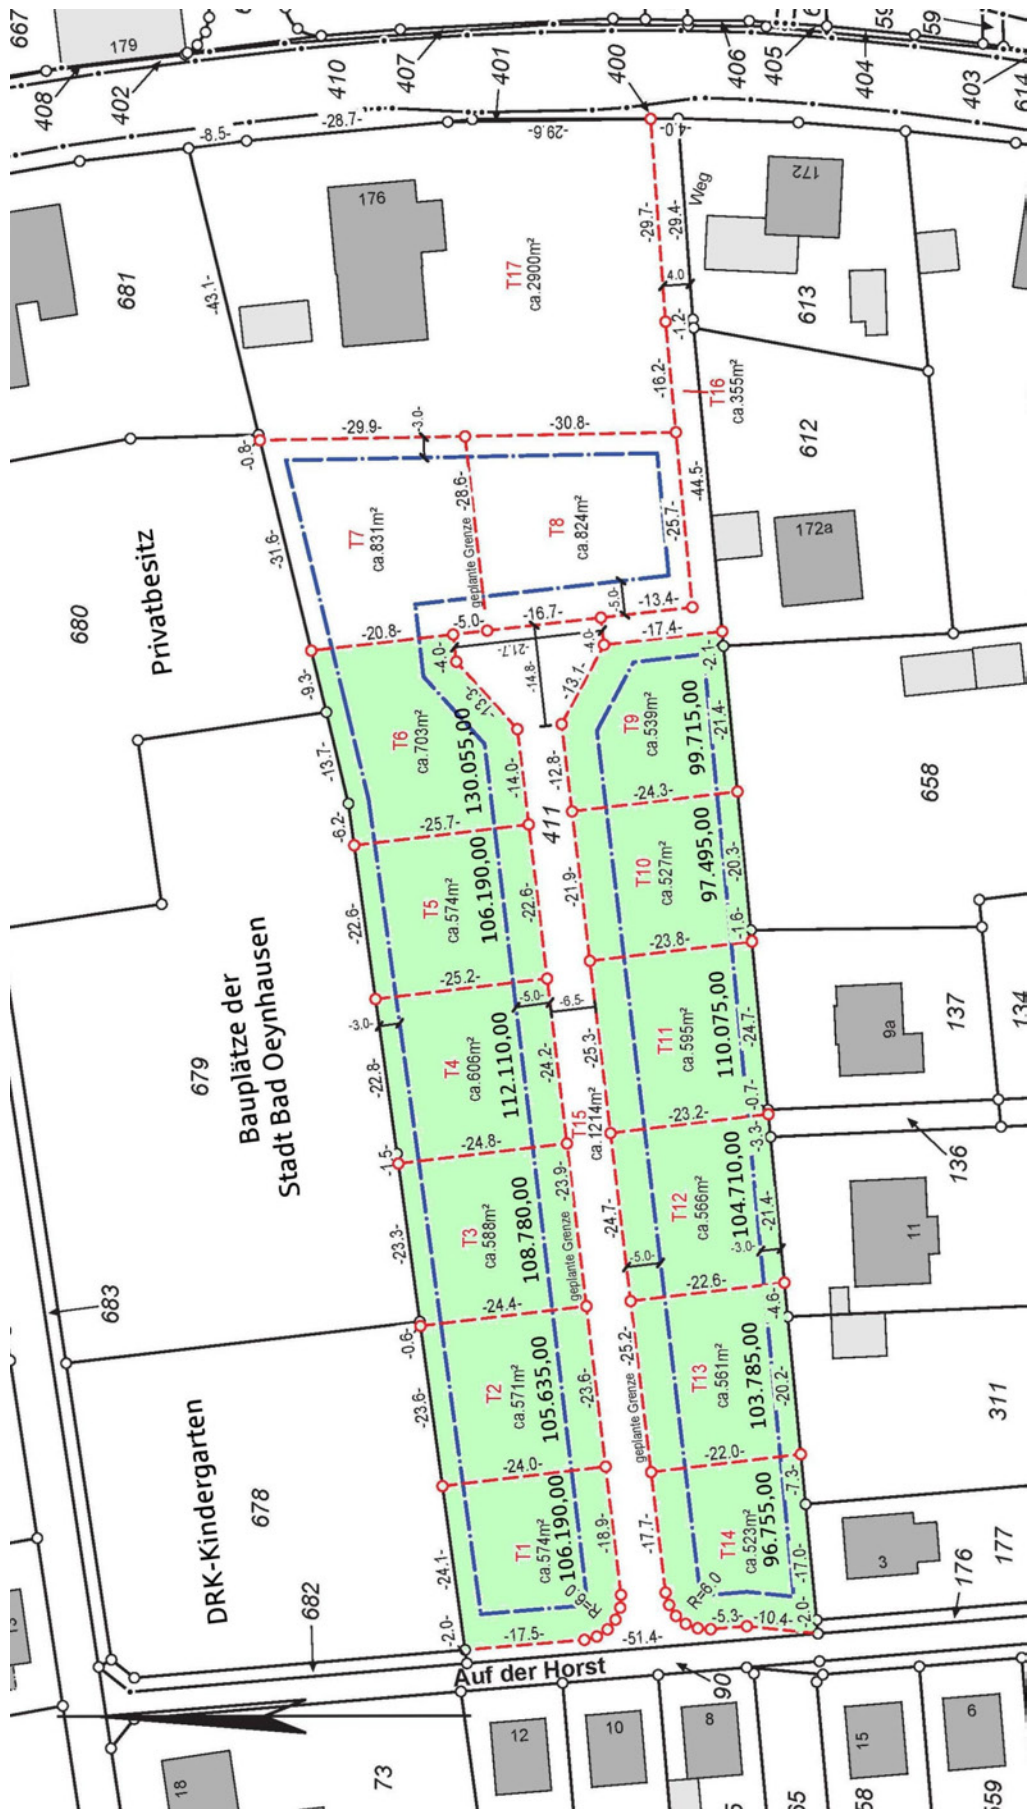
667
179
408
402
410
407
401
400
406
405
404
403
59
614
-8.5-
-28.7-
-29.6-
-4.0-
176
172
Weg
T17
ca.2900m²
-29.7-
-29.4-
4.0
681
-43.1-
613
-1.2-
-16.2-
T16
ca.355m²
612
-29.9-
-3.0-
-30.8-
-0.8-
-28.6-
geplante Grenze
T7
ca.831m²
T8
ca.824m²
-25.7-
-44.5-
172a
Privatbesitz
-31.6-
680
-5.0-
-13.4-
-20.8-
-5.0-
-16.7-
-17.4-
-4.0-
-21.7-
-14.8-
-4.0-
-9.3-
-13.7-
-13.1-
-2.1-
T6
ca.703m²
130.055,00
-14.0-
-12.8-
T9
ca.539m²
99.715,00
-21.4-
658
-6.2-
-25.7-
411
-24.3-
T5
ca.574m²
106.190,00
-22.6-
-21.9-
T10
ca.527m²
97.495,00
-20.3-
-22.6-
-1.6-
-23.8-
Bauplätze der
Stadt Bad Oeynhausen
-25.2-
-5.0-
-6.5-
-3.0-
T4
ca.606m²
112.110,00
-24.2-
-25.3-
T11
ca.595m²
110.075,00
-24.7-
9a
137
134
679
-22.8-
T15
ca.1214m²
-0.7-
-23.2-
-1.5-
-24.8-
-23.9-
-3.3-
136
T3
ca.588m²
108.780,00
geplante Grenze
-24.7-
T12
ca.566m²
104.710,00
-21.4-
-3.0-
11
-23.3-
-5.0-
-22.6-
683
-24.4-
-4.6-
-0.6-
-23.6-
T2
ca.571m²
105.635,00
-23.6-
-25.2-
geplante Grenze
T13
ca.561m²
103.785,00
-20.2-
311
DRK-Kindergarten
-24.0-
-22.0-
678
-7.3-
-24.1-
T1
ca.574m²
106.190,00
-18.9-
-17.7-
T14
ca.523m²
96.755.00
R=6.0
R=6.0
-17.0-
3
176
177
682
-2.0-
-17.5-
-51.4-
-5.3-
-10.4-
-2.0-
Auf der Horst
90
12
10
8
15
6
18
73
65
58
59